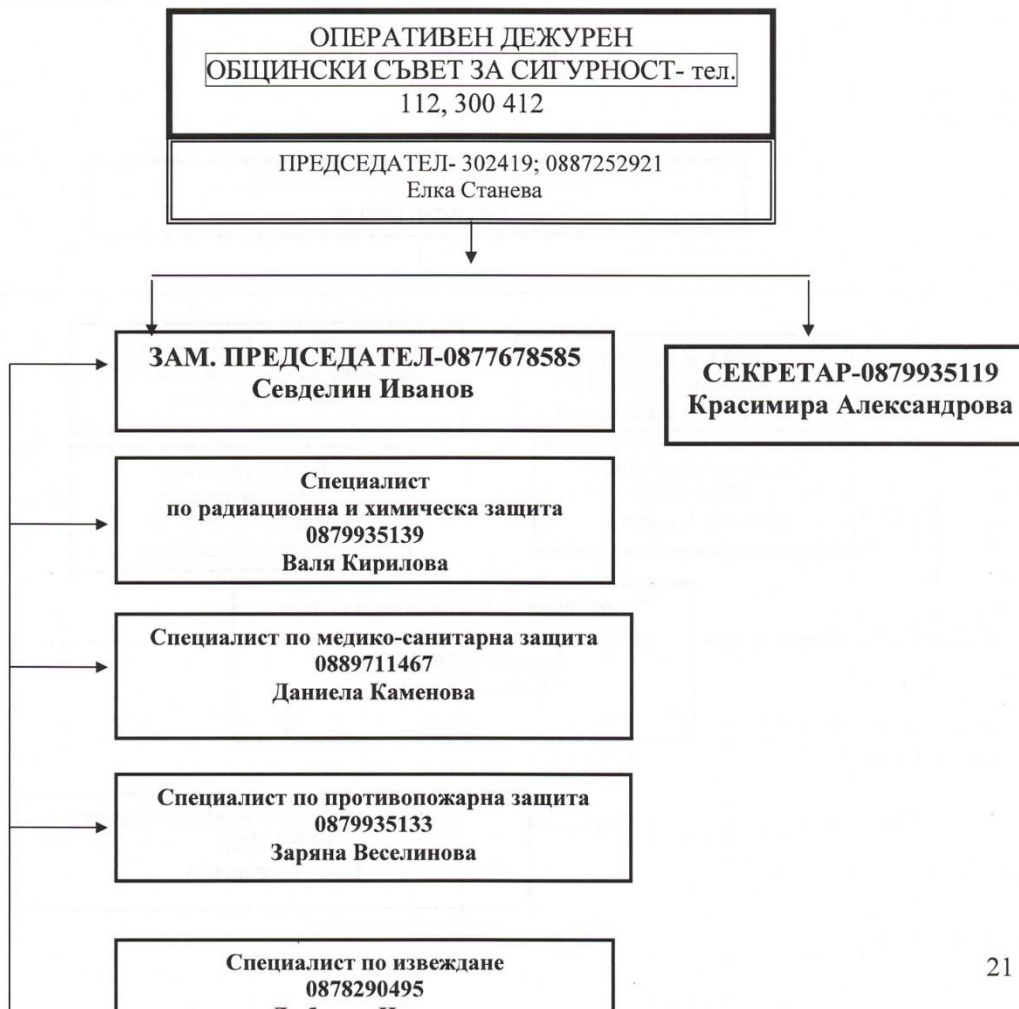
ОПЕРАТИВЕН ДЕЖУРЕН
ОБЩИНСКИ СЪВЕТ ЗА СИГУРНОСТ- тел.
112, 300 412

ПРЕДСЕДАТЕЛ- 302419; 0887252921
Елка Станева

ЗАМ. ПРЕДСЕДАТЕЛ-0877678585
Севделин Иванов

СЕКРЕТАР-0879935119
Красимира Александрова

Специалист
по радиационна и химическа защита
0879935139
Валя Кирилова

Специалист по медико-санитарна защита
0889711467
Даниела Каменова

Специалист по противопожарна защита
0879935133
Заряна Веселинова

Специалист по извеждане
0878290495
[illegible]

21